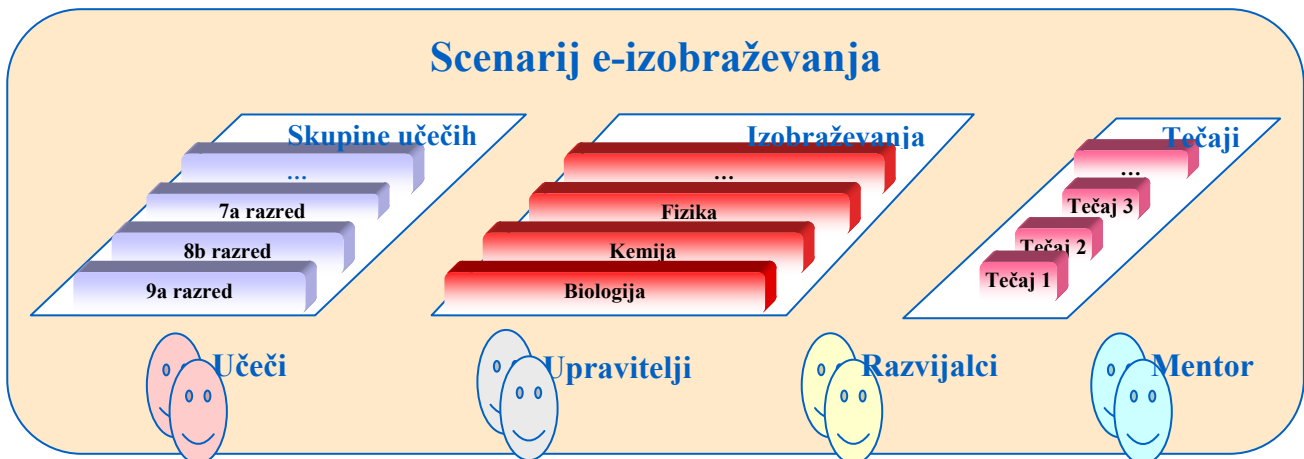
Scenarij e-izobraževanja

Skupine učečih

...

7a razred

8b razred

9a razred

Izobraževanja

...

Fizika

Kemija

Biologija

Tečaji

...

Tečaj 3

Tečaj 2

Tečaj 1

Učeči

Upravitelji

Razvijalci

Mentor